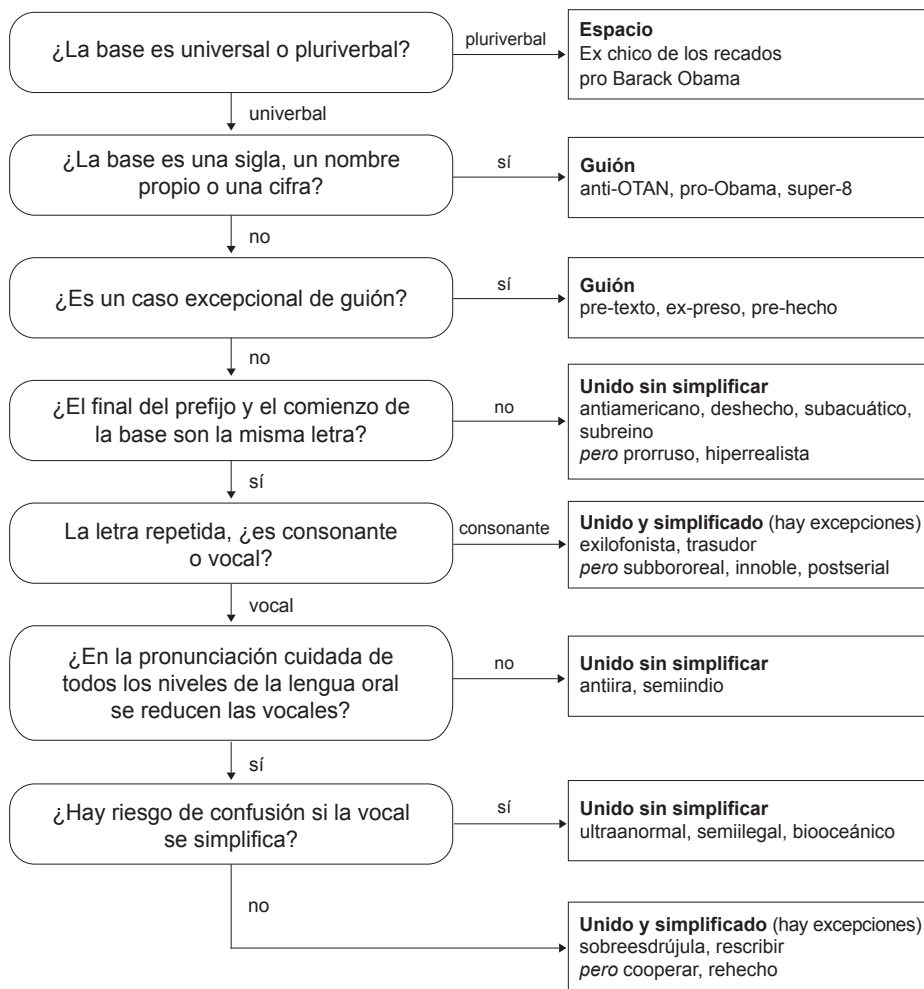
¿La base es universal o pluriverbal?

pluriverbal

**Espacio**
Ex chico de los recados
pro Barack Obama

universal

¿La base es una sigla, un nombre propio o una cifra?

sí

**Guión**
anti-OTAN, pro-Obama, super-8

no

¿Es un caso excepcional de guión?

sí

**Guión**
pre-texto, ex-preso, pre-hecho

no

¿El final del prefijo y el comienzo de la base son la misma letra?

no

**Unido sin simplificar**
antiamericano, deshecho, subacuático, subreino
*pero* prorruso, hiperrealista

sí

La letra repetida, ¿es consonante o vocal?

consonante

**Unido y simplificado** (hay excepciones)
exilofonista, trasudor
*pero* subbororeal, innoble, postserial

vocal

¿En la pronunciación cuidada de todos los niveles de la lengua oral se reducen las vocales?

no

**Unido sin simplificar**
antiira, semiindio

sí

¿Hay riesgo de confusión si la vocal se simplifica?

sí

**Unido sin simplificar**
ultraanormal, semiilegal, biooceánico

no

**Unido y simplificado** (hay excepciones)
sobreesdrújula, rescribir
*pero* cooperar, rehecho